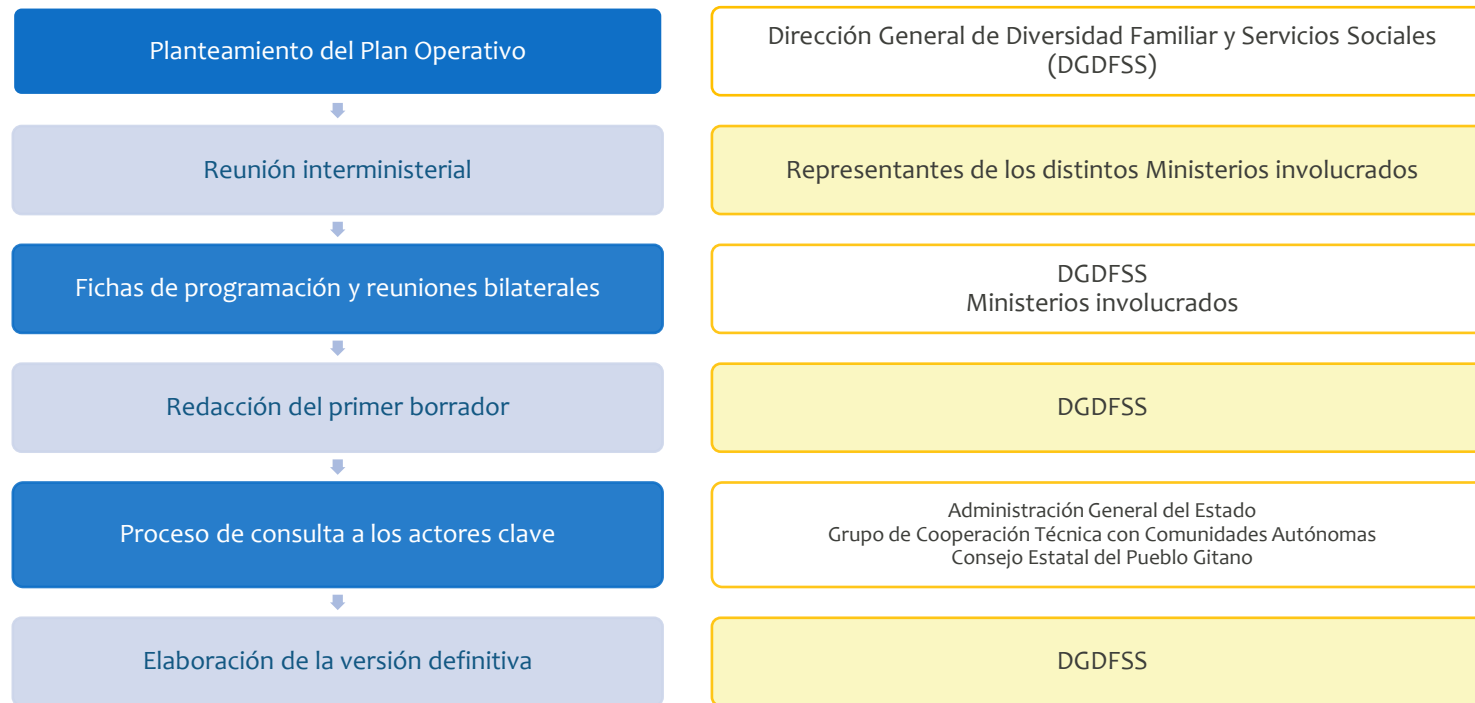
Planteamiento del Plan Operativo

Dirección General de Diversidad Familiar y Servicios Sociales (DGDFSS)

Reunión interministerial

Representantes de los distintos Ministerios involucrados

Fichas de programación y reuniones bilaterales

DGDFSS
Ministerios involucrados

Redacción del primer borrador

DGDFSS

Proceso de consulta a los actores clave

Administración General del Estado
Grupo de Cooperación Técnica con Comunidades Autónomas
Consejo Estatal del Pueblo Gitano

Elaboración de la versión definitiva

DGDFSS